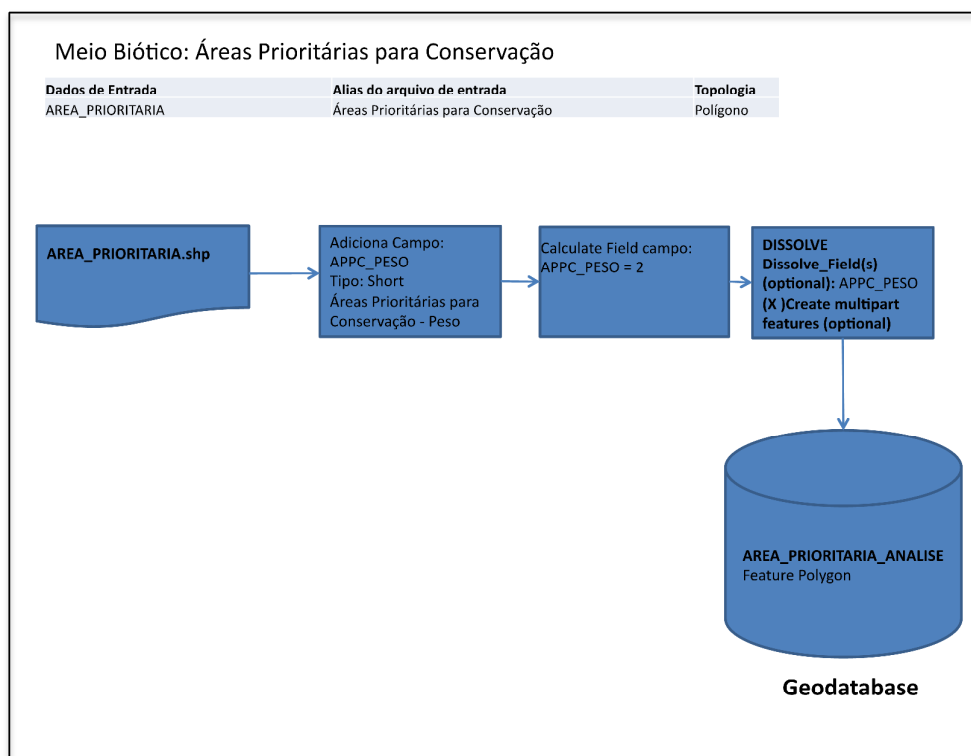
Meio Biótico: Áreas Prioritárias para Conservação

| Dados de Entrada | Alias do arquivo de entrada | Topologia |
|---|---|---|
| AREA_PRIORITARIA | Áreas Prioritárias para Conservação | Polígono |

AREA_PRIORITARIA.shp

Adiciona Campo:
APPC_PESO
Tipo: Short
Áreas Prioritárias para Conservação - Peso

Calculate Field campo:
APPC_PESO = 2

DISSOLVE
Dissolve_Field(s) (optional): APPC_PESO
(X )Create multipart features (optional)

AREA_PRIORITARIA_ANALISE
Feature Polygon

Geodatabase